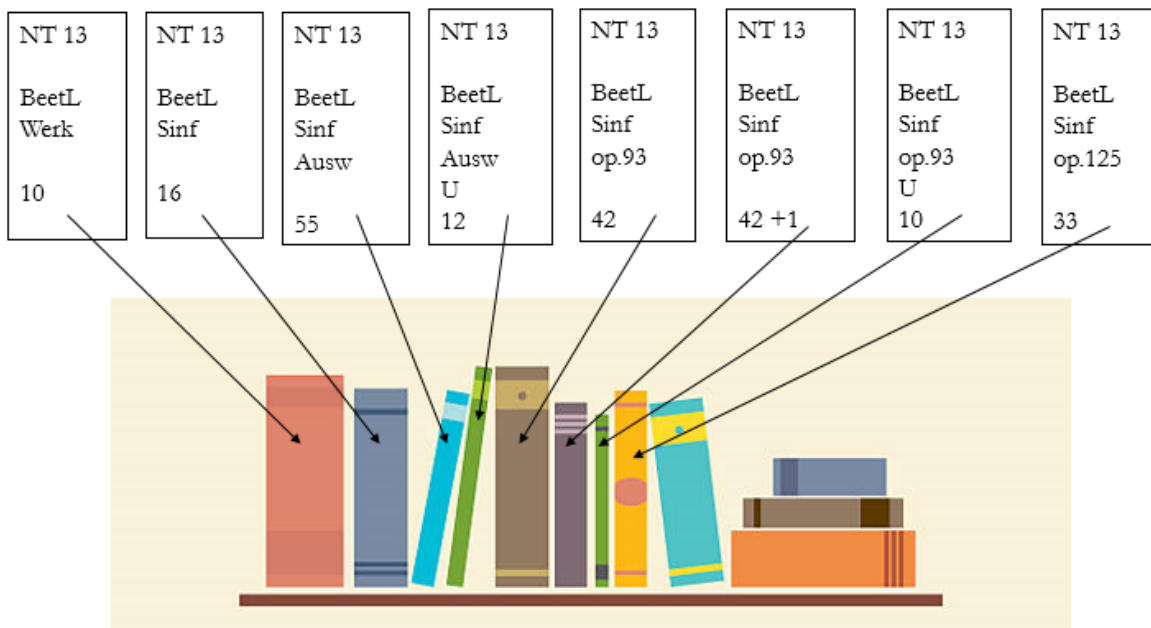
NT 13

BeetL
Werk

10

NT 13

BeetL
Sinf

16

NT 13

BeetL
Sinf
Ausw

55

NT 13

BeetL
Sinf
Ausw
U
12

NT 13

BeetL
Sinf
op.93

42

NT 13

BeetL
Sinf
op.93

42 +1

NT 13

BeetL
Sinf
op.93
U
10

NT 13

BeetL
Sinf
op.125

33